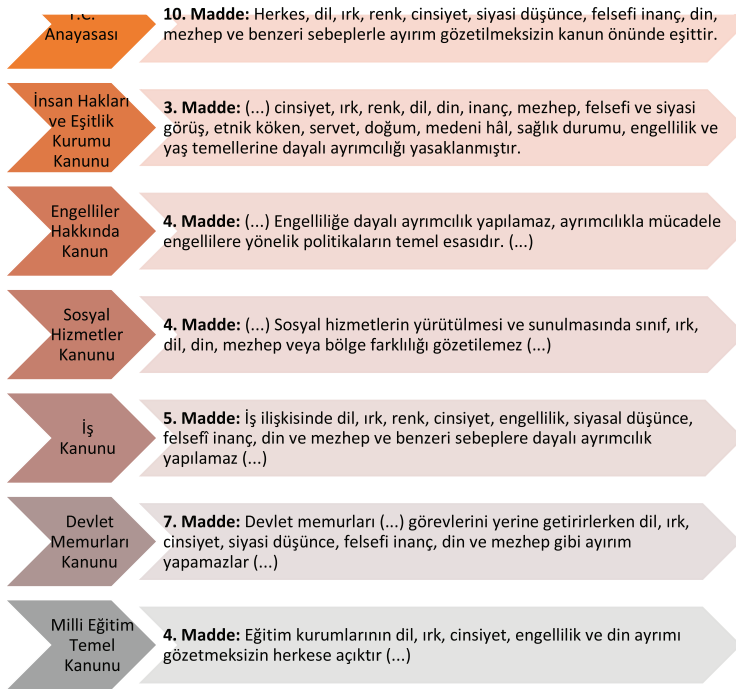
T.C. Anayasası

10. Madde: Herkes, dil, ırk, renk, cinsiyet, siyasi düşünce, felsefi inanç, din, mezhep ve benzeri sebeplerle ayırım gözetilmeksizin kanun önünde eşittir.

İnsan Hakları ve Eşitlik Kurumu Kanunu

3. Madde: (...) cinsiyet, ırk, renk, dil, din, inanç, mezhep, felsefi ve siyasi görüş, etnik köken, servet, doğum, medeni hâl, sağlık durumu, engellilik ve yaş temellerine dayalı ayrımcılığı yasaklanmıştır.

Engelliler Hakkında Kanun

4. Madde: (...) Engelliliğe dayalı ayrımcılık yapılamaz, ayrımcılıkla mücadele engellilere yönelik politikaların temel esasıdır. (...)

Sosyal Hizmetler Kanunu

4. Madde: (...) Sosyal hizmetlerin yürütülmesi ve sunulmasında sınıf, ırk, dil, din, mezhep veya bölge farklılığı gözetilemez (...)

İş Kanunu

5. Madde: İş ilişkisinde dil, ırk, renk, cinsiyet, engellilik, siyasal düşünce, felsefî inanç, din ve mezhep ve benzeri sebeplere dayalı ayrımcılık yapılamaz (...)

Devlet Memurları Kanunu

7. Madde: Devlet memurları (...) görevlerini yerine getirirlerken dil, ırk, cinsiyet, siyasi düşünce, felsefi inanç, din ve mezhep gibi ayırım yapamazlar (...)

Milli Eğitim Temel Kanunu

4. Madde: Eğitim kurumlarının dil, ırk, cinsiyet, engellilik ve din ayrımı gözetmeksizin herkese açıktır (...)